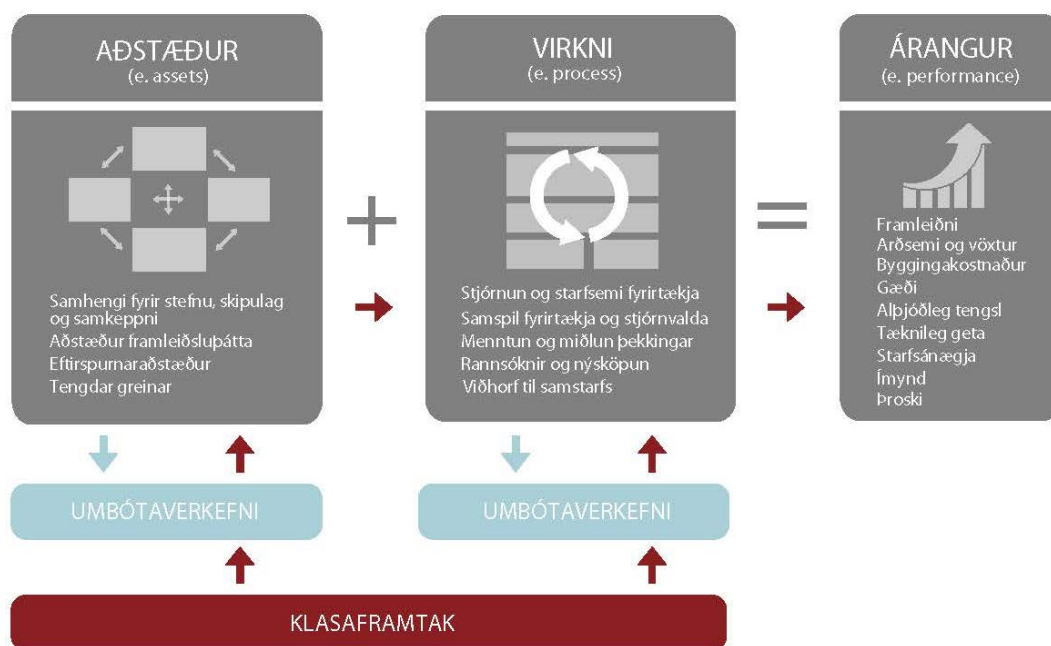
AÐSTÆÐUR
(e. assets)

Samhengi fyrir stefnu, skipulag og samkeppni
Aðstæður framleiðsluþátta
Eftirspurnaraðstæður
Tengdar greinar

+

VIRKNI
(e. process)

Stjórnun og starfsemi fyrirtækja
Samspil fyrirtækja og stjórnvalda
Menntun og miðlun þekkingar
Rannsóknir og nýsköpun
Viðhorf til samstarfs

=

ÁRANGUR
(e. performance)

Framleiðni
Arðsemi og vöxtur
Byggingakostnaður
Gæði
Alþjóðleg tengsl
Tæknileg geta
Starfsánægja
Ímynd
Þroski

UMBÓTAVERKEFNI

UMBÓTAVERKEFNI

KLASAFRAMTAK